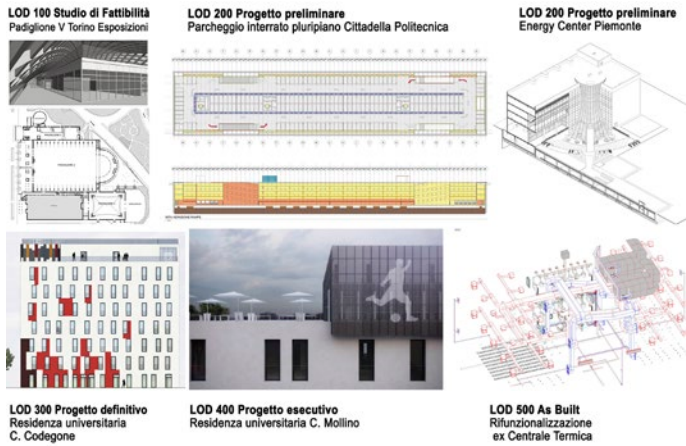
LOD 100 Studio di Fattibilità
Padiglione V Torino Esposizioni

LOD 200 Progetto preliminare
Parcheggio interrato pluripiano Cittadella Politecnica

LOD 200 Progetto preliminare
Energy Center Piemonte

LOD 300 Progetto definitivo
Residenza universitaria
C. Codegone

LOD 400 Progetto esecutivo
Residenza universitaria C. Mollino

LOD 500 As Built
Rifunzionalizzazione
ex Centrale Termica